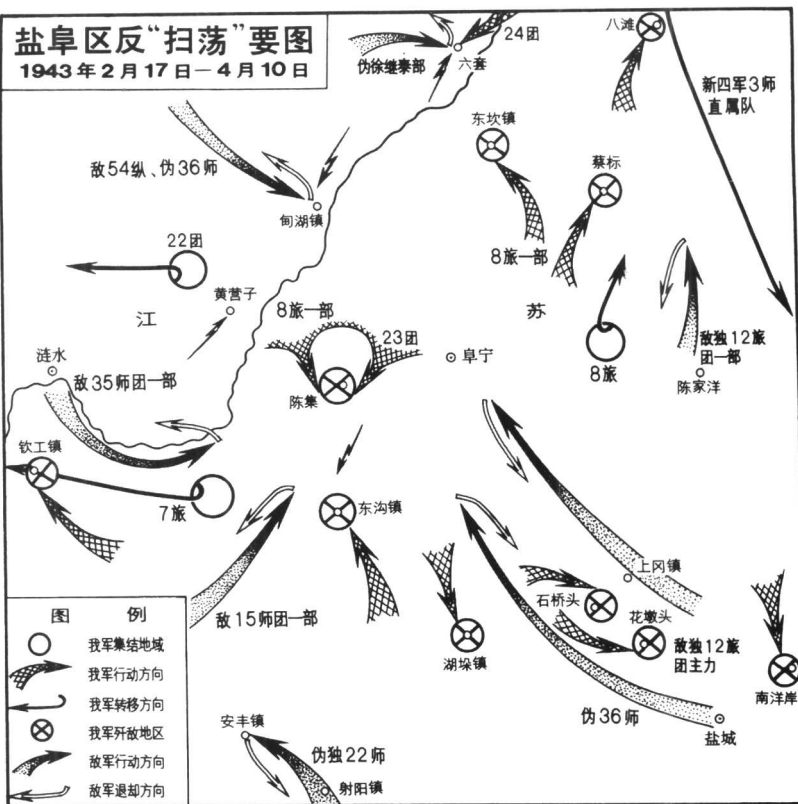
盐阜区反“扫荡”要图
1943年2月17日—4月10日

伪徐继泰部
六套
24团
八滩
新四军3师直属队
敌54纵、伪36师
东坎镇
蔡桥
甸湖镇
22团
8旅一部
黄营子
江
8旅一部
23团
苏
涟水
阜宁
8旅
敌独12旅团一部
陈家洋
敌35师团一部
陈集
钦工镇
7旅
东沟镇
上冈镇
石桥头
花墩头
敌独12旅团主力
敌15师团一部
湖垛镇
南洋岸
伪36师
盐城
安丰镇
伪独22师
射阳镇

图例
我军集结地域
我军行动方向
我军转移方向
我军歼敌地区
敌军行动方向
敌军退却方向